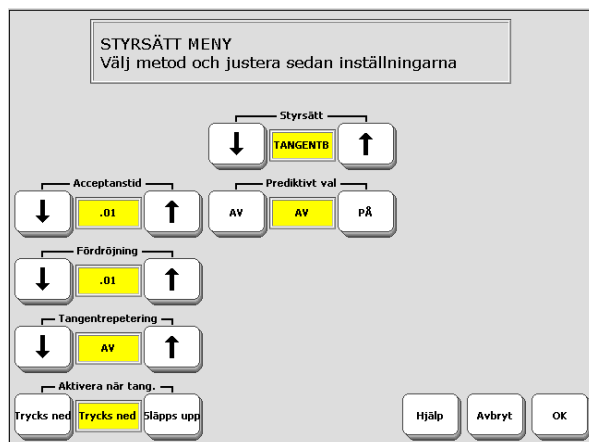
STYRSÄTT MENY
Välj metod och justera sedan inställningarna

Styrsätt
↓ TANGENTB ↑

Acceptanstid
↓ .01 ↑

Prediktivt val
AV AV PÅ

Fördröjning
↓ .01 ↑

Tangentrepetering
↓ AV ↑

Aktivera när tang.
Trycks ned Trycks ned Släpps upp

Hjälp Avbryt OK